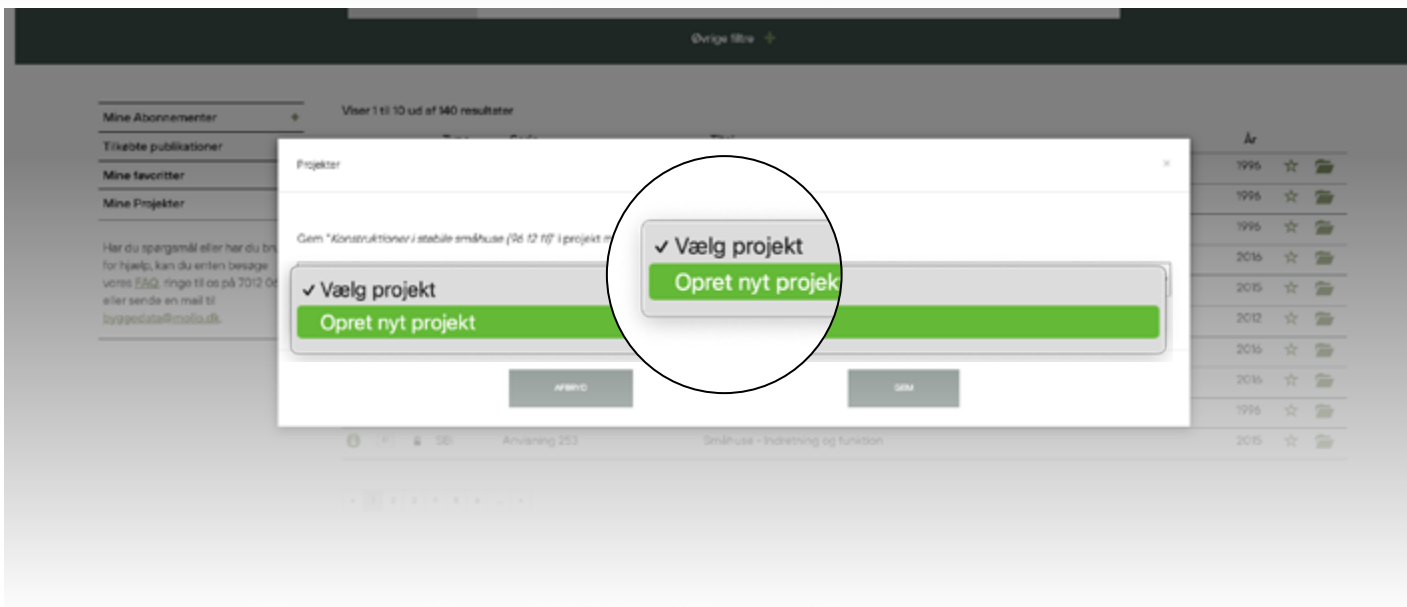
Øvrige filtre +

Mine Abonnementer +

Tilkøbte publikationer

Mine favoritter

Mine Projekter

Har du spørgsmål eller har du br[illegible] for hjælp, kan du enten besøge vores FAQ, ringe til os på 7012 0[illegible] eller sende en mail til byggedata@molio.dk.

Viser 1 til 10 ud af 140 resultater

År

1996
1996
1996
2016
2015
2012
2016
2016
1996
2015

Projekter

×

Gem "Konstruktioner i stabile småhuse (96 12 11)" i projekt m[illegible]

✓ Vælg projekt
Opret nyt projekt

✓ Vælg projekt
Opret nyt projek

AFBRYD

GEM

SBI Anvisning 253 Småhuse - Indretning og funktion